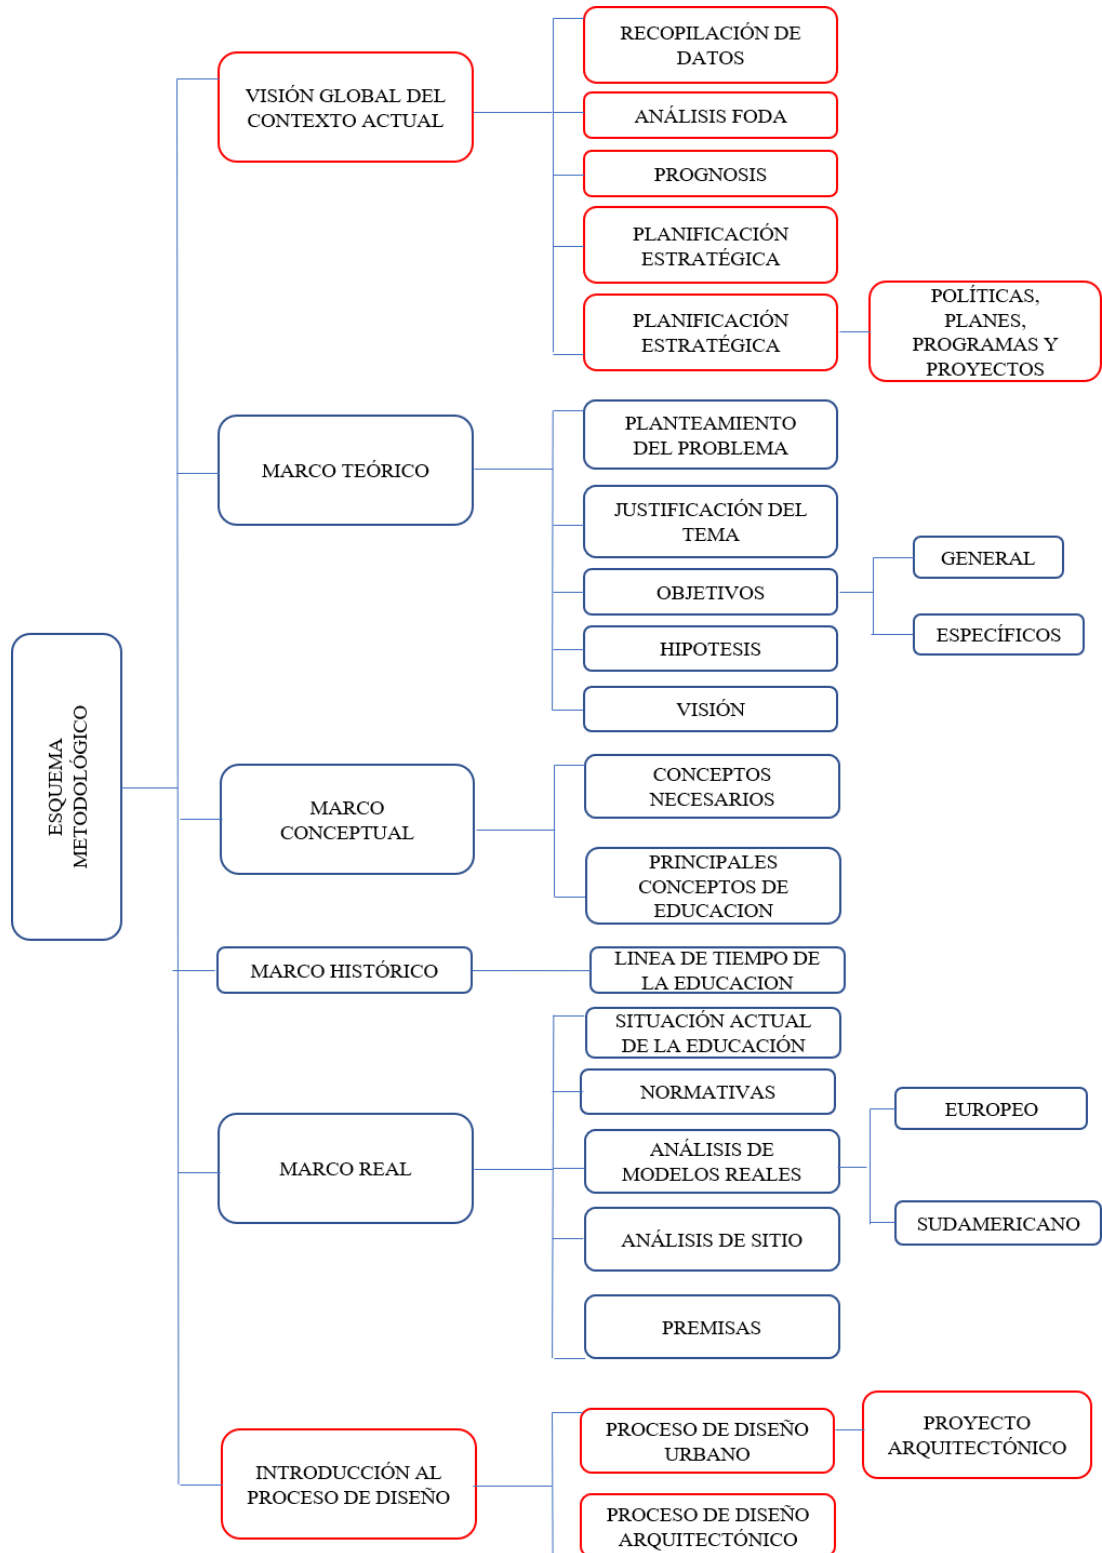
ESQUEMA METODOLÓGICO

VISIÓN GLOBAL DEL CONTEXTO ACTUAL

RECOPILACIÓN DE DATOS

ANÁLISIS FODA

PROGNOSIS

PLANIFICACIÓN ESTRATÉGICA

PLANIFICACIÓN ESTRATÉGICA

POLÍTICAS, PLANES, PROGRAMAS Y PROYECTOS

MARCO TEÓRICO

PLANTEAMIENTO DEL PROBLEMA

JUSTIFICACIÓN DEL TEMA

OBJETIVOS

GENERAL

ESPECÍFICOS

HIPOTESIS

VISIÓN

MARCO CONCEPTUAL

CONCEPTOS NECESARIOS

PRINCIPALES CONCEPTOS DE EDUCACION

MARCO HISTÓRICO

LINEA DE TIEMPO DE LA EDUCACION

MARCO REAL

SITUACIÓN ACTUAL DE LA EDUCACIÓN

NORMATIVAS

ANÁLISIS DE MODELOS REALES

EUROPEO

SUDAMERICANO

ANÁLISIS DE SITIO

PREMISAS

INTRODUCCIÓN AL PROCESO DE DISEÑO

PROCESO DE DISEÑO URBANO

PROYECTO ARQUITECTÓNICO

PROCESO DE DISEÑO ARQUITECTÓNICO